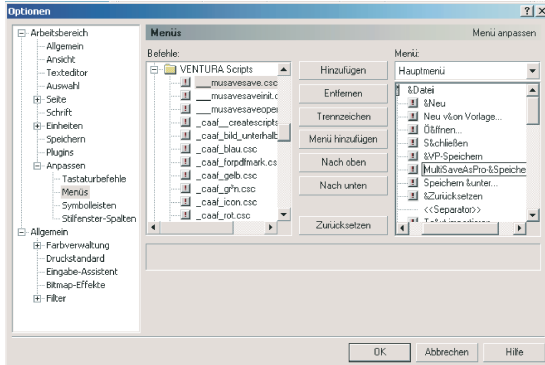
Optionen

?| X

Arbeitsbereich
Allgemein
Ansicht
Texteditor
Auswahl
Seite
Schrift
Einheiten
Speichern
Plugins
Anpassen
Tastaturbefehle
Menüs
Symbolleisten
Stilfenster-Spalten
Allgemein
Farbverwaltung
Druckstandard
Eingabe-Assistent
Bitmap-Effekte
Filter

Menüs

Menü anpassen

Befehle:

VENTURA Scripts
___musavesave.csc
___musavesaveinit.c
___musavesaveoper
_caaf__createscripts
_caaf_bild_unterhalb
_caaf_blau.csc
_caaf_forpdfmark.cs
_caaf_gelb.csc
_caaf_g^n.csc
_caaf_icon.csc
_caaf_rot.csc

Hinzufügen
Entfernen
Trennzeichen
Menü hinzufügen
Nach oben
Nach unten
Zurücksetzen

Menü:

Hauptmenü

&Datei
&Neu
Neu v&on Vorlage...
Ö&ffnen...
S&chließen
&VP-Speichern
MultiSaveAsPro-&Speiche
Speichern &unter...
&Zurücksetzen
<<Separator>>
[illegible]

OK
Abbrechen
Hilfe